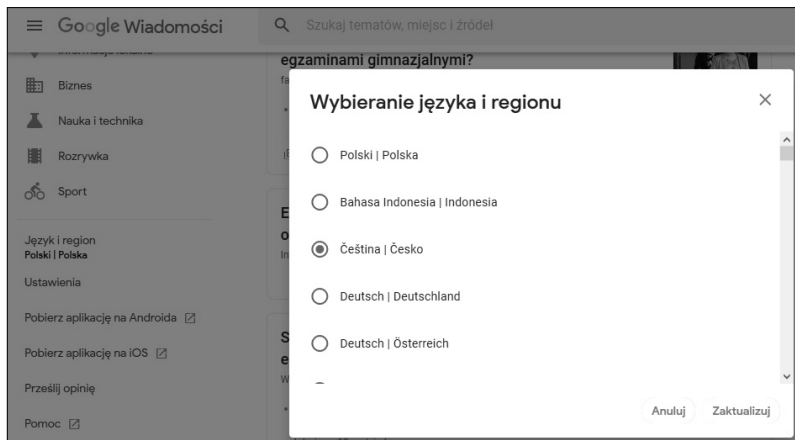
Google Wiadomości

Szukaj tematów, miejsc i źródeł

Biznes

Nauka i technika

Rozrywka

Sport

Język i region
Polski | Polska

Ustawienia

Pobierz aplikację na Androida

Pobierz aplikację na iOS

Prześlij opinię

Pomoc

egzaminami gimnazjalnymi?

Wybieranie języka i regionu

Polski | Polska

Bahasa Indonesia | Indonesia

Čeština | Česko

Deutsch | Deutschland

Deutsch | Österreich

Anuluj

Zaktualizuj